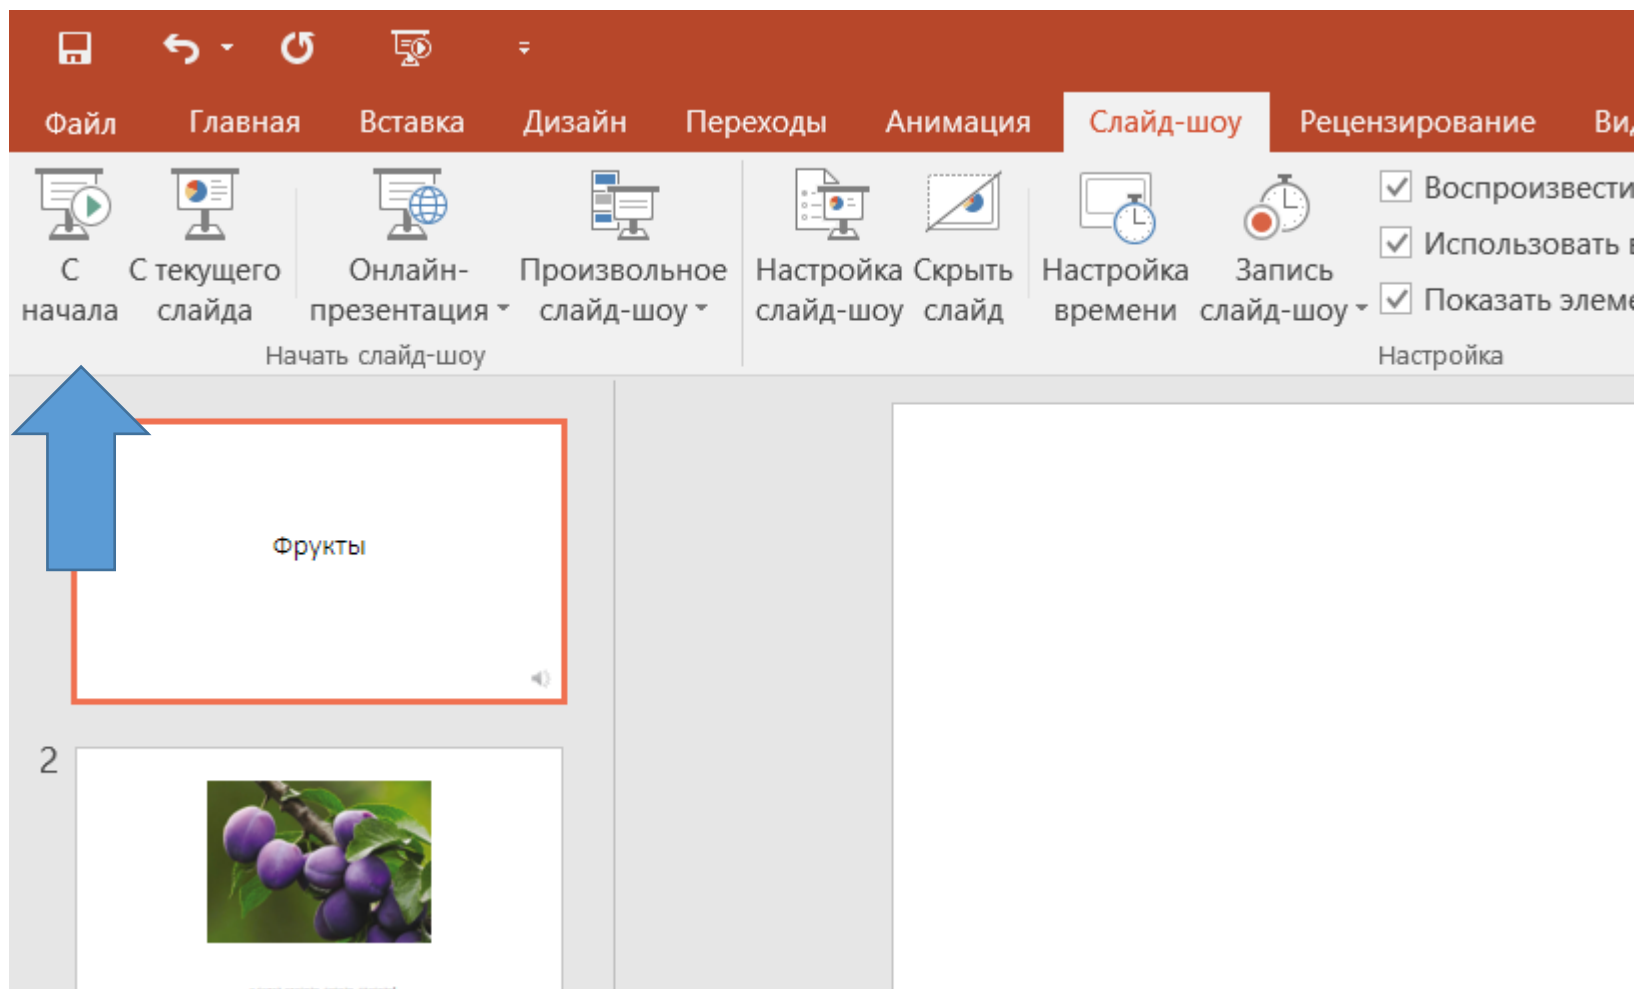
Файл Главная Вставка Дизайн Переходы Анимация Слайд-шоу Рецензирование Ви

С начала
С текущего слайда
Онлайн-презентация
Произвольное слайд-шоу
Начать слайд-шоу

Настройка слайд-шоу
Скрыть слайд
Настройка времени
Запись слайд-шоу
Воспроизвести
Использовать
Показать элеме
Настройка

Фрукты

2